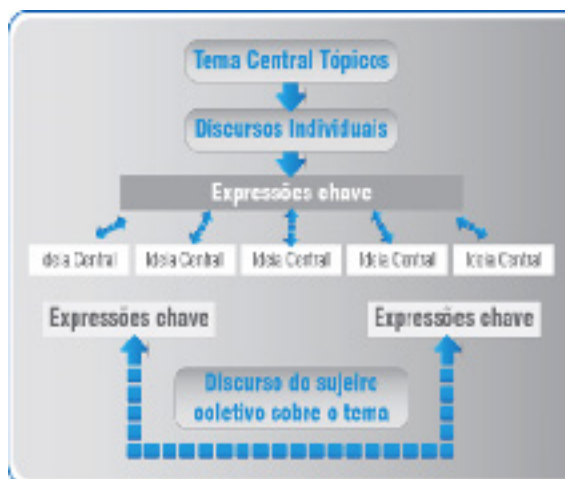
Tema Central Tópicos

Discursos Individuais

Expressões chave

Ideia Central

Ideia Central

Ideia Central

Ideia Central

Ideia Central

Expressões chave

Expressões chave

Discurso do sujeito coletivo sobre o tema